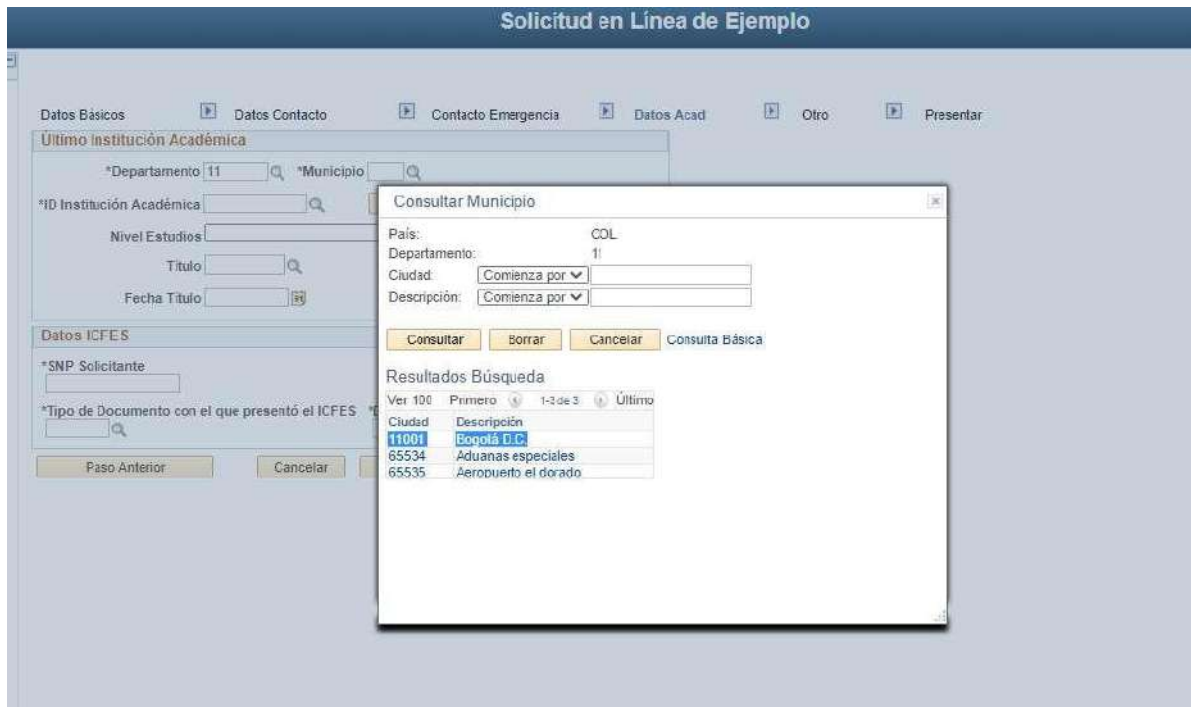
Solicitud en Línea de Ejemplo

Datos Básicos | Datos Contacto | Contacto Emergencia | Datos Acad | Otro | Presentar

Último Institución Académica

*Departamento 11 *Municipio

*ID Institución Académica

Nivel Estudios

Título

Fecha Título

Datos ICFES

*SNP Solicitante

*Tipo de Documento con el que presentó el ICFES

Paso Anterior | Cancelar

Consultar Municipio

País: COL

Departamento: 11

Ciudad: Comienza por

Descripción: Comienza por

Consultar | Borrar | Cancelar | Consulta Básica

Resultados Búsqueda

Ver 100 Primero 1-3 de 3 Último

| Ciudad | Descripción |
|---|---|
| 11001 | Bogotá D.C. |
| 65534 | Aduanas especiales |
| 65535 | Aeropuerto el dorado |